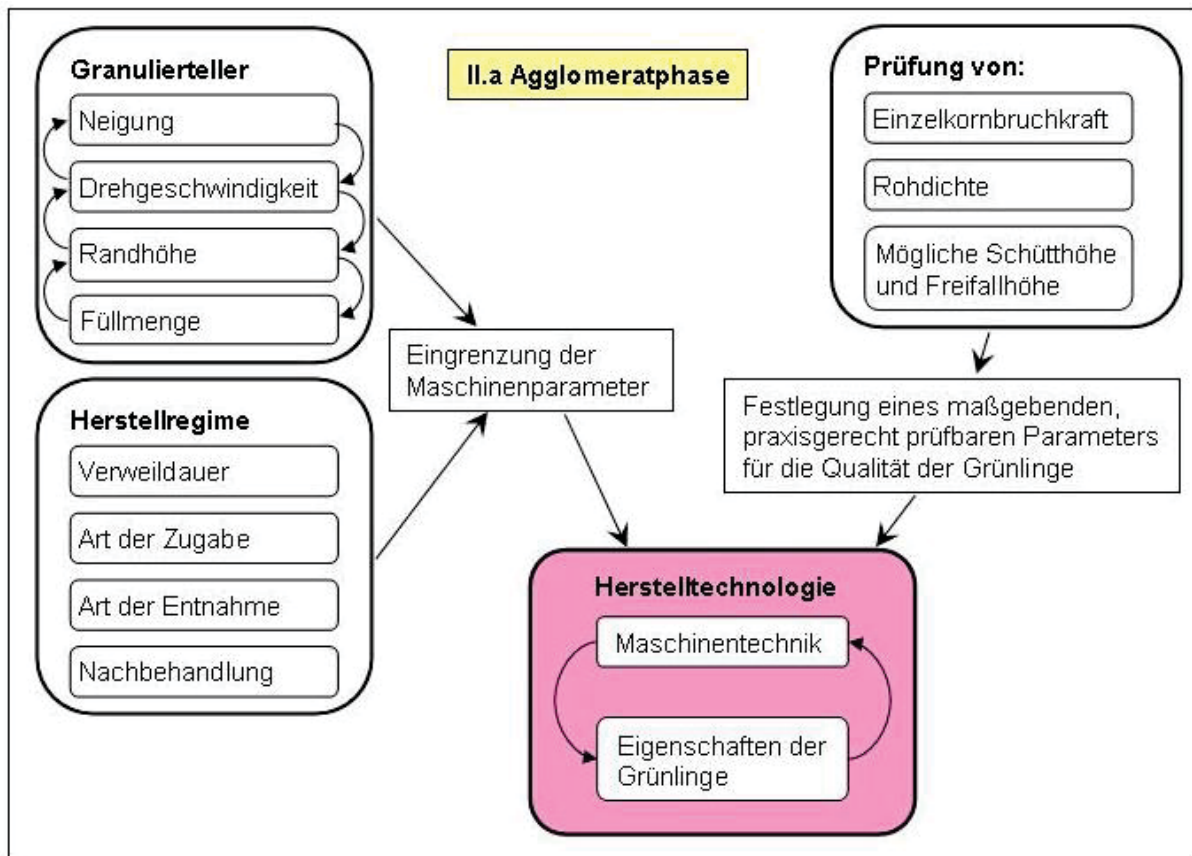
Granulierteller

Neigung

Drehgeschwindigkeit

Randhöhe

Füllmenge

II.a Agglomeratphase

Prüfung von:

Einzelkornbruchkraft

Rohdichte

Mögliche Schütthöhe und Freifallhöhe

Eingrenzung der Maschinenparameter

Herstellregime

Verweildauer

Art der Zugabe

Art der Entnahme

Nachbehandlung

Festlegung eines maßgebenden, praxisgerecht prüfbaren Parameters für die Qualität der Grünlinge

Herstelltechnologie

Maschinentechnik

Eigenschaften der Grünlinge